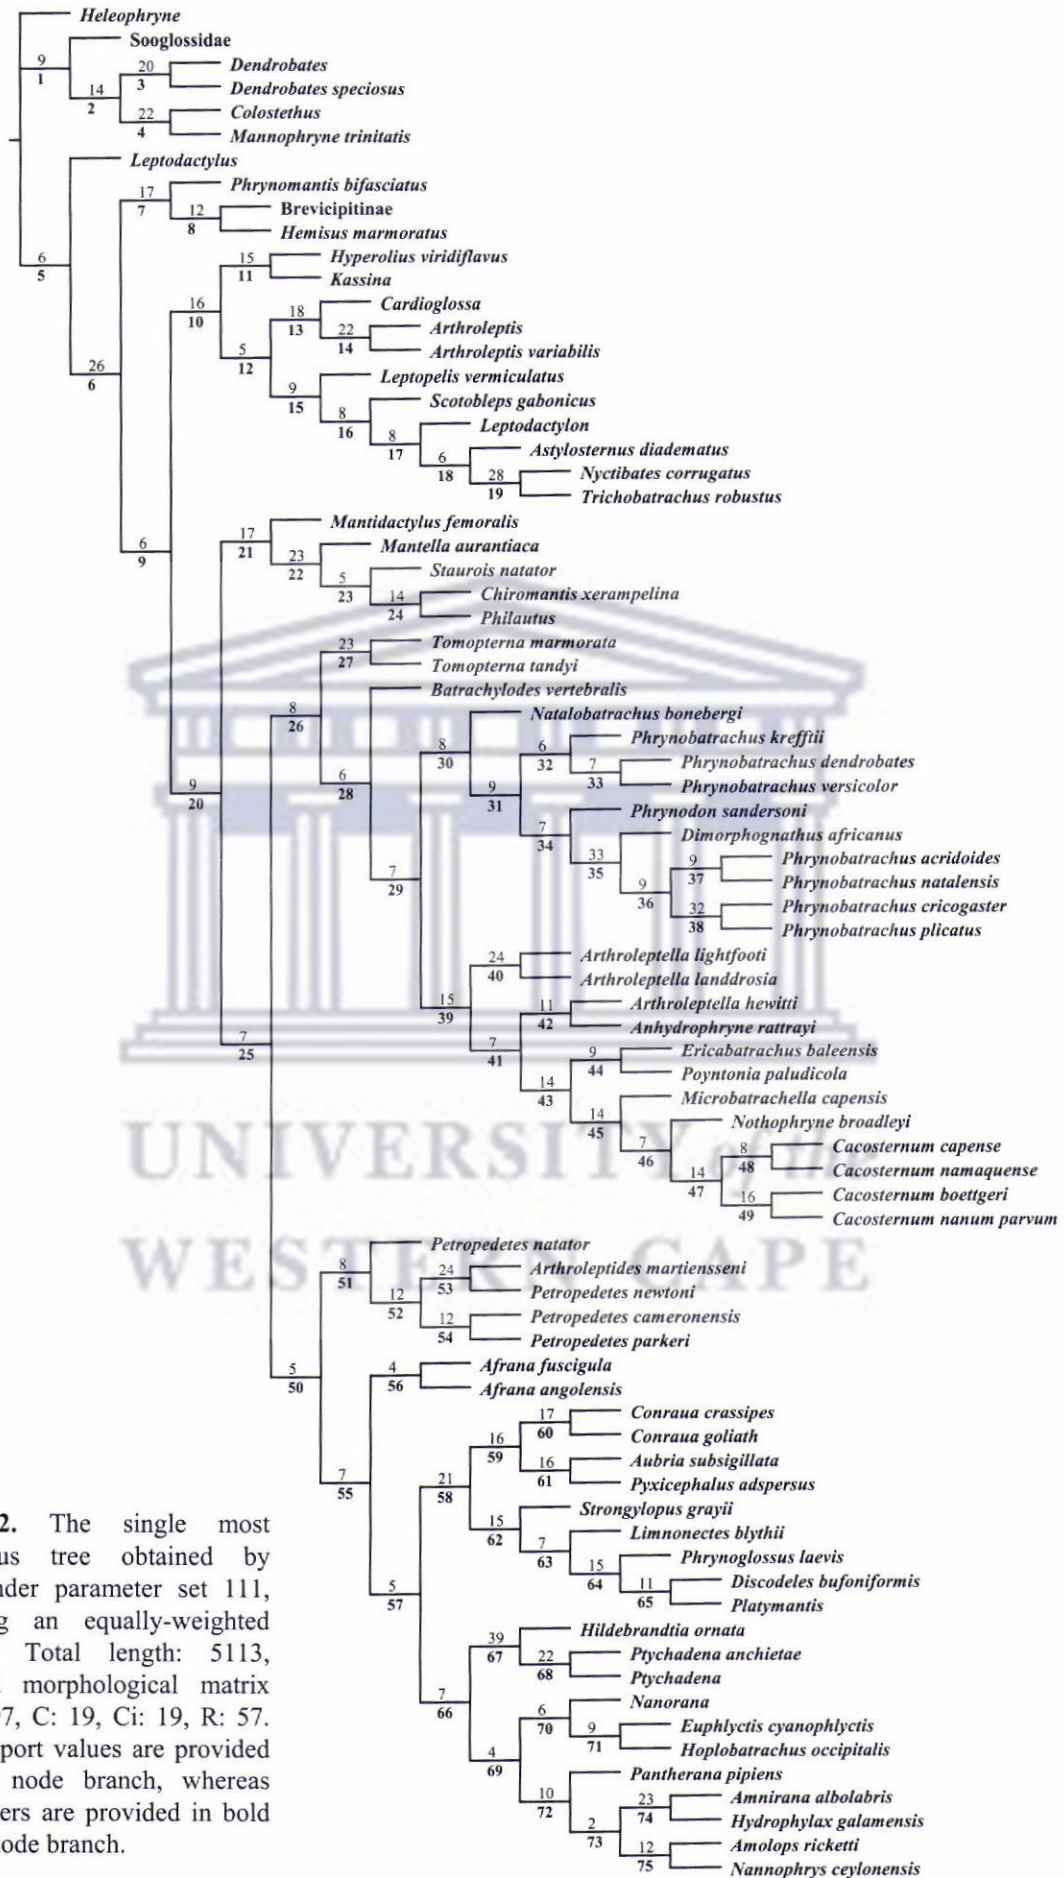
Heleophryne
Sooglossidae
Dendrobates
Dendrobates speciosus
Colostethus
Mannophryne trinitatis
Leptodactylus
Phrynomantis bifasciatus
Brevicipitinae
Hemisus marmoratus
Hyperolius viridiflavus
Kassina
Cardioglossa
Arthroleptis
Arthroleptis variabilis
Leptopelis vermiculatus
Scotobleps gabonicus
Leptodactylon
Astylosternus diadematus
Nyctibates corrugatus
Trichobatrachus robustus
Mantidactylus femoralis
Mantella aurantiaca
Staurois natator
Chiromantis xerampelina
Philautus
Tomopterna marmorata
Tomopterna tandyi
Batrachylodes vertebralis
Natalobatrachus bonebergi
Phrynobatrachus krefftii
Phrynobatrachus dendrobates
Phrynobatrachus versicolor
Phrynodon sandersoni
Dimorphognathus africanus
Phrynobatrachus acridoides
Phrynobatrachus natalensis
Phrynobatrachus cricogaster
Phrynobatrachus plicatus
Arthroleptella lightfooti
Arthroleptella landdrosia
Arthroleptella hewitti
Anhydrophryne rattrayi
Ericabatrachus baleensis
Poyntonia paludicola
Microbatrachella capensis
Nothophryne broadleyi
Cacosternum capense
Cacosternum namaquense
Cacosternum boettgeri
Cacosternum nanum parvum
Petropedetes natator
Arthroleptides martiensseni
Petropedetes newtoni
Petropedetes cameronensis
Petropedetes parkeri
Afrana fuscigula
Afrana angolensis
Conraua crassipes
Conraua goliath
Aubria subsigillata
Pyxicephalus adspersus
Strongylopus grayii
Limnonectes blythii
Phrynoglossus laevis
Discodeles bufoniformis
Platymantis
Hildebrandtia ornata
Ptychadena anchietae
Ptychadena
Nanorana
Euphlyctis cyanophlyctis
Hoplobatrachus occipitalis
Pantherana pipiens
Amnirana albolabris
Hydrophylax galamensis
Amolops ricketti
Nannophrys ceylonensis

9 1; 14 2; 20 3; 22 4; 6 5; 26 6; 17 7; 12 8; 6 9; 16 10; 15 11; 5 12; 18 13; 22 14; 9 15; 8 16; 8 17; 6 18; 28 19; 9 20; 17 21; 23 22; 5 23; 14 24; 7 25; 8 26; 23 27; 6 28; 7 29; 8 30; 9 31; 6 32; 7 33; 7 34; 33 35; 9 36; 9 37; 32 38; 15 39; 24 40; 7 41; 11 42; 14 43; 9 44; 14 45; 7 46; 14 47; 8 48; 16 49; 5 50; 8 51; 12 52; 24 53; 12 54; 7 55; 4 56; 5 57; 21 58; 16 59; 17 60; 16 61; 15 62; 7 63; 15 64; 11 65; 7 66; 39 67; 22 68; 4 69; 6 70; 9 71; 10 72; 2 73; 23 74; 12 75

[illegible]2. The single most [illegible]us tree obtained by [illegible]nder parameter set 111, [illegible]g an equally-weighted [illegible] Total length: 5113, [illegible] morphological matrix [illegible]7, C: 19, Ci: 19, R: 57. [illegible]port values are provided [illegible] node branch, whereas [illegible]ers are provided in bold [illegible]ode branch.

UNIVERSITY of the
WESTERN CAPE